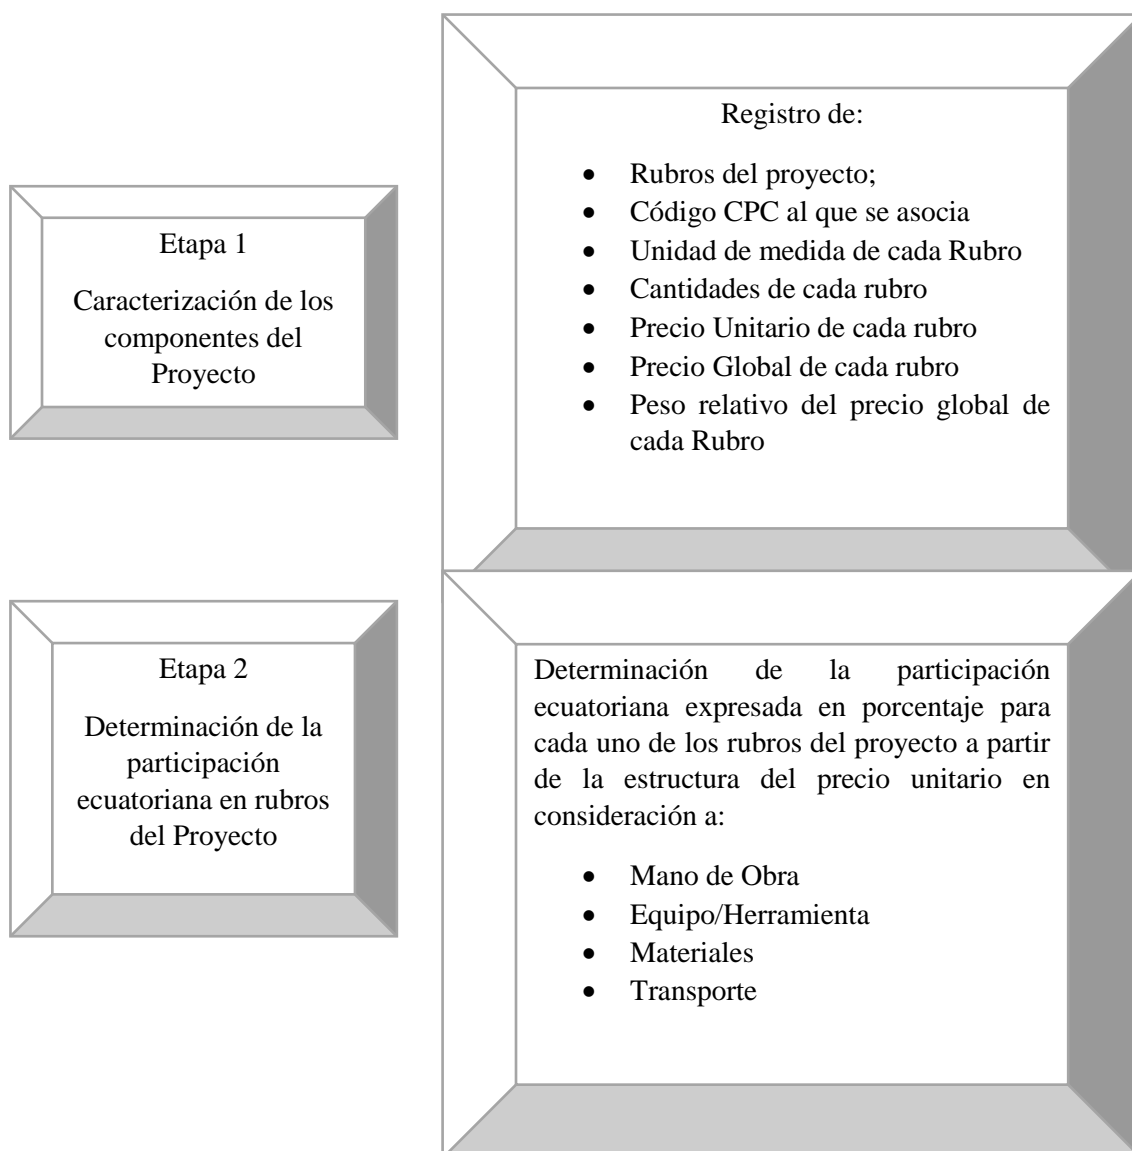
Etapa 1

Caracterización de los componentes del Proyecto

Registro de:

- Rubros del proyecto;
- Código CPC al que se asocia
- Unidad de medida de cada Rubro
- Cantidades de cada rubro
- Precio Unitario de cada rubro
- Precio Global de cada rubro
- Peso relativo del precio global de cada Rubro

Etapa 2

Determinación de la participación ecuatoriana en rubros del Proyecto

Determinación de la participación ecuatoriana expresada en porcentaje para cada uno de los rubros del proyecto a partir de la estructura del precio unitario en consideración a:

- Mano de Obra
- Equipo/Herramienta
- Materiales
- Transporte